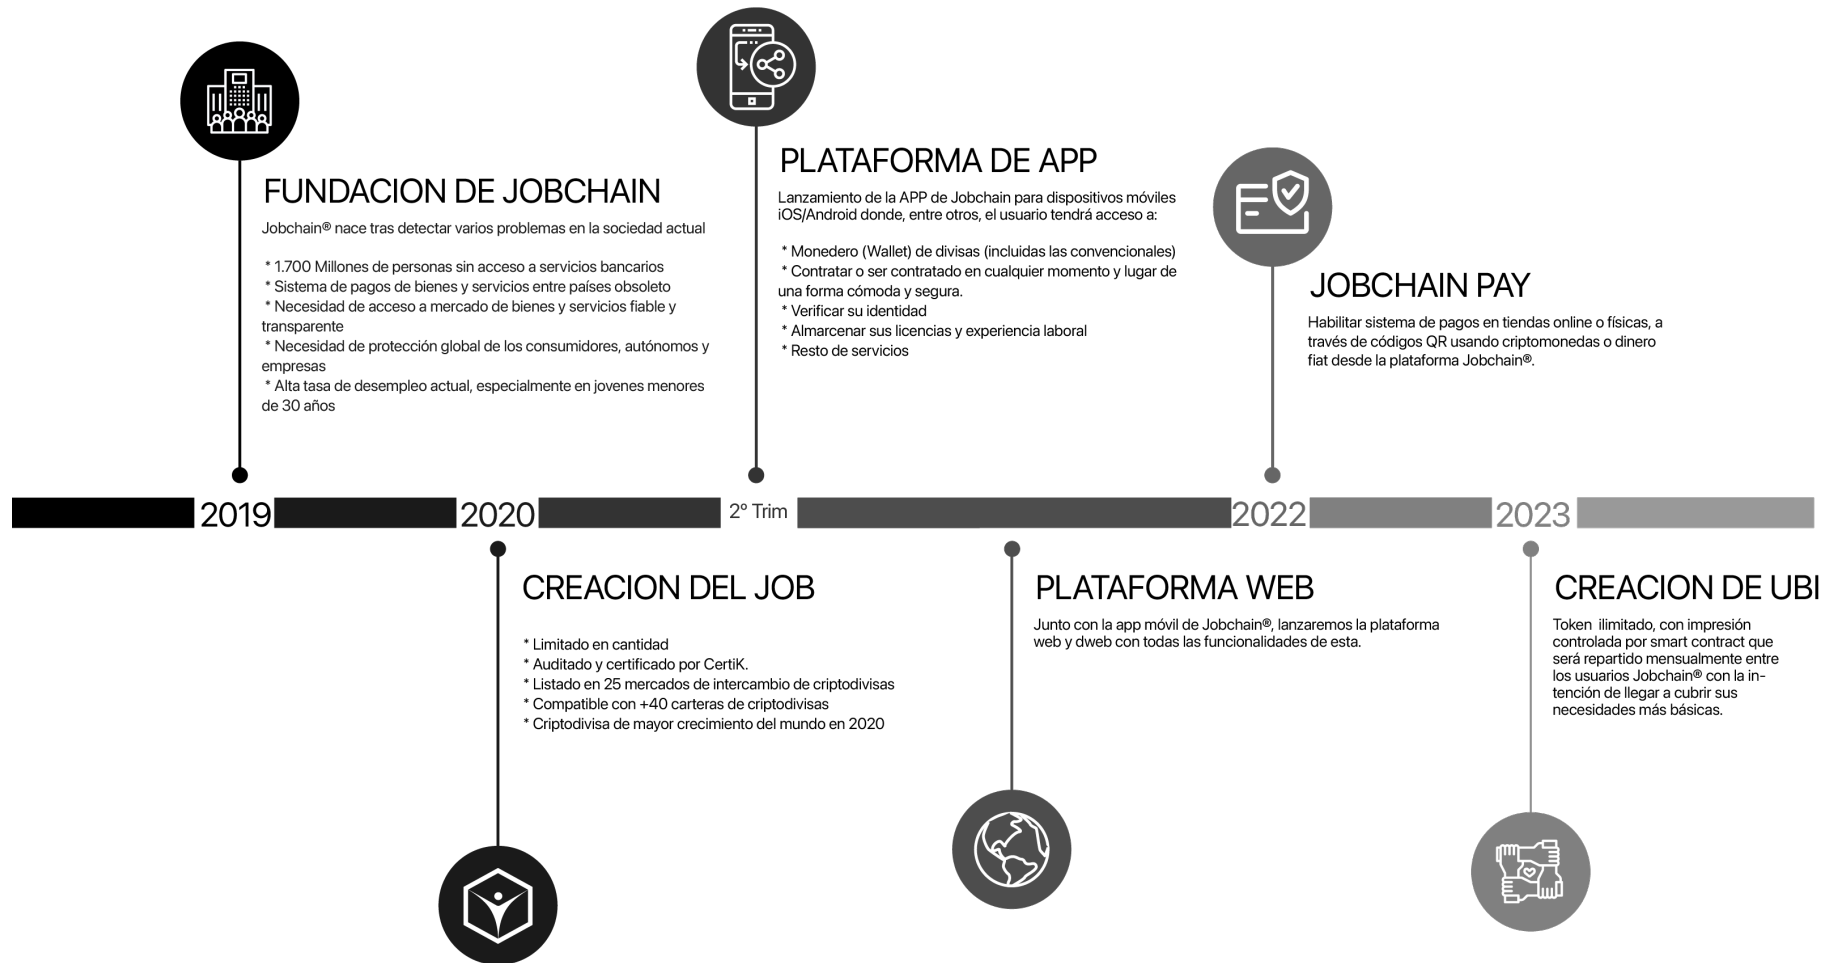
FUNDACION DE JOBCHAIN

Jobchain® nace tras detectar varios problemas en la sociedad actual

* 1.700 Millones de personas sin acceso a servicios bancarios
* Sistema de pagos de bienes y servicios entre países obsoleto
* Necesidad de acceso a mercado de bienes y servicios fiable y transparente
* Necesidad de protección global de los consumidores, autónomos y empresas
* Alta tasa de desempleo actual, especialmente en jovenes menores de 30 años

PLATAFORMA DE APP

Lanzamiento de la APP de Jobchain para dispositivos móviles iOS/Android donde, entre otros, el usuario tendrá acceso a:

* Monedero (Wallet) de divisas (incluidas las convencionales)
* Contratar o ser contratado en cualquier momento y lugar de una forma cómoda y segura.
* Verificar su identidad
* Almarcenar sus licencias y experiencia laboral
* Resto de servicios

JOBCHAIN PAY

Habilitar sistema de pagos en tiendas online o físicas, a través de códigos QR usando criptomonedas o dinero fiat desde la plataforma Jobchain®.

2019 2020 2º Trim 2022 2023

CREACION DEL JOB

* Limitado en cantidad
* Auditado y certificado por CertiK.
* Listado en 25 mercados de intercambio de criptodivisas
* Compatible con +40 carteras de criptodivisas
* Criptodivisa de mayor crecimiento del mundo en 2020

PLATAFORMA WEB

Junto con la app móvil de Jobchain®, lanzaremos la plataforma web y dweb con todas las funcionalidades de esta.

CREACION DE UBI

Token ilimitado, con impresión controlada por smart contract que será repartido mensualmente entre los usuarios Jobchain® con la intención de llegar a cubrir sus necesidades más básicas.